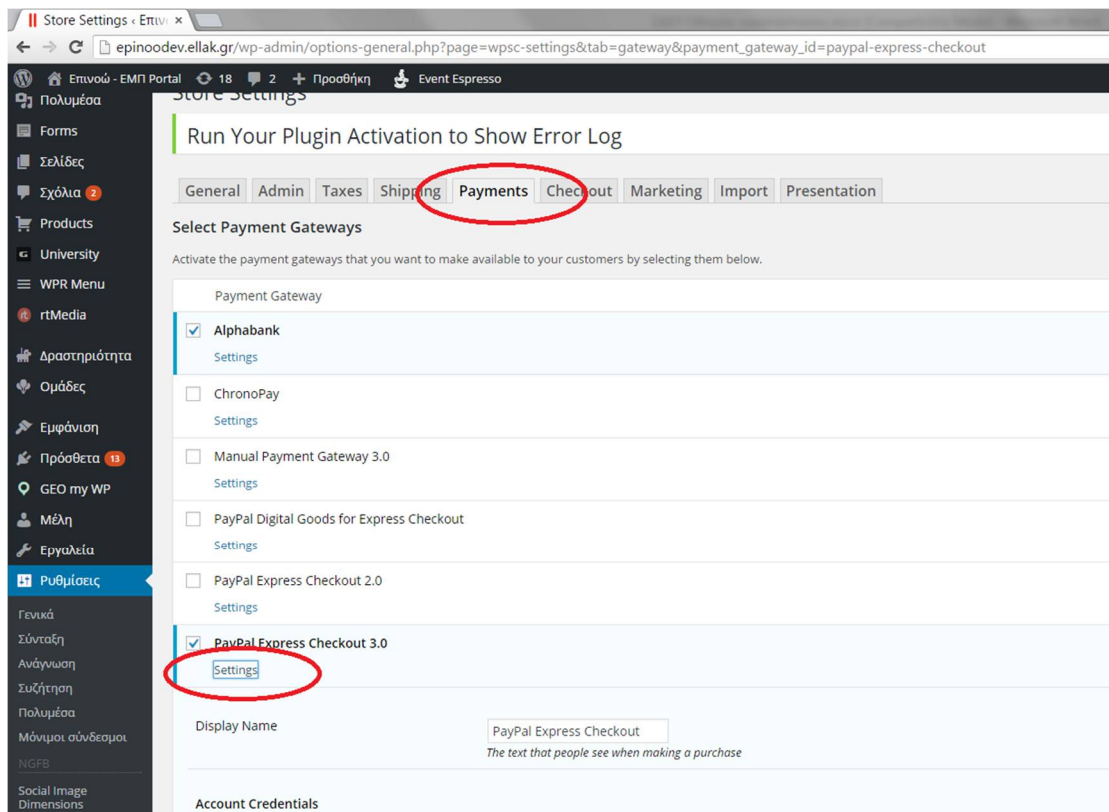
Store Settings ‹ Επινο ×

epinoodev.ellak.gr/wp-admin/options-general.php?page=wpsc-settings&tab=gateway&payment_gateway_id=paypal-express-checkout

Επινοώ - ΕΜΠ Portal 18 2 Προσθήκη Event Espresso

Πολυμέσα
Forms
Σελίδες
Σχόλια 2
Products
University
WPR Menu
rtMedia
Δραστηριότητα
Ομάδες
Εμφάνιση
Πρόσθετα 13
GEO my WP
Μέλη
Εργαλεία
Ρυθμίσεις
Γενικά
Σύνταξη
Ανάγνωση
Συζήτηση
Πολυμέσα
Μόνιμοι σύνδεσμοι
NGFB
Social Image Dimensions

Store Settings

Run Your Plugin Activation to Show Error Log

General Admin Taxes Shipping Payments Checkout Marketing Import Presentation

Select Payment Gateways

Activate the payment gateways that you want to make available to your customers by selecting them below.

Payment Gateway

Alphabank
Settings

ChronoPay
Settings

Manual Payment Gateway 3.0
Settings

PayPal Digital Goods for Express Checkout
Settings

PayPal Express Checkout 2.0
Settings

PayPal Express Checkout 3.0
Settings

Display Name
PayPal Express Checkout
The text that people see when making a purchase

Account Credentials